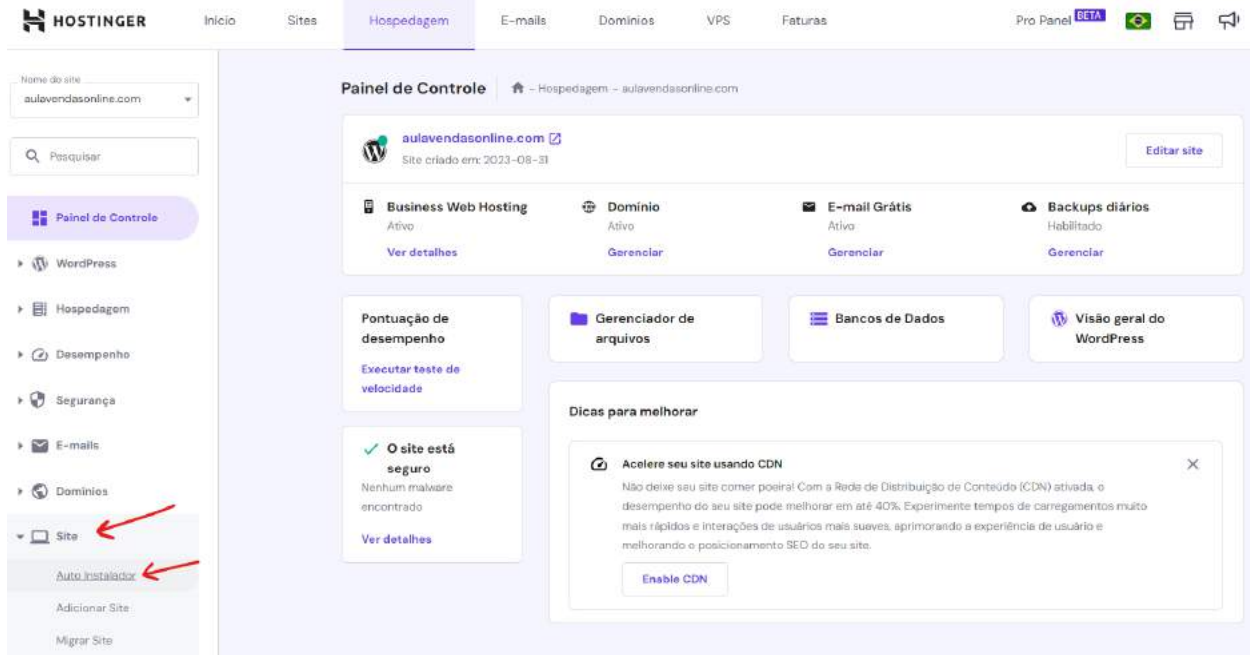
HOSTINGER Início Sites Hospedagem E-mails Domínios VPS Faturas Pro Panel BETA

Nome do site
aulavendasonline.com

Pesquisar

Painel de Controle

WordPress

Hospedagem

Desempenho

Segurança

E-mails

Domínios

Site

Auto Instalador

Adicionar Site

Migrar Site

Painel de Controle - Hospedagem - aulavendasonline.com

aulavendasonline.com
Site criado em: 2023-08-31

Editar site

Business Web Hosting
Ativo
Ver detalhes

Domínio
Ativo
Gerenciar

E-mail Grátis
Ativo
Gerenciar

Backups diários
Habilitado
Gerenciar

Pontuação de desempenho
Executar teste de velocidade

Gerenciador de arquivos

Bancos de Dados

Visão geral do WordPress

O site está seguro
Nenhum malware encontrado
Ver detalhes

Dicas para melhorar

Acelere seu site usando CDN
Não deixe seu site comer poeira! Com a Rede de Distribuição de Conteúdo (CDN) ativada, o desempenho do seu site pode melhorar em até 40%. Experimente tempos de carregamentos muito mais rápidos e interações de usuários mais suaves, aprimorando a experiência de usuário e melhorando o posicionamento SEO do seu site.

Enable CDN